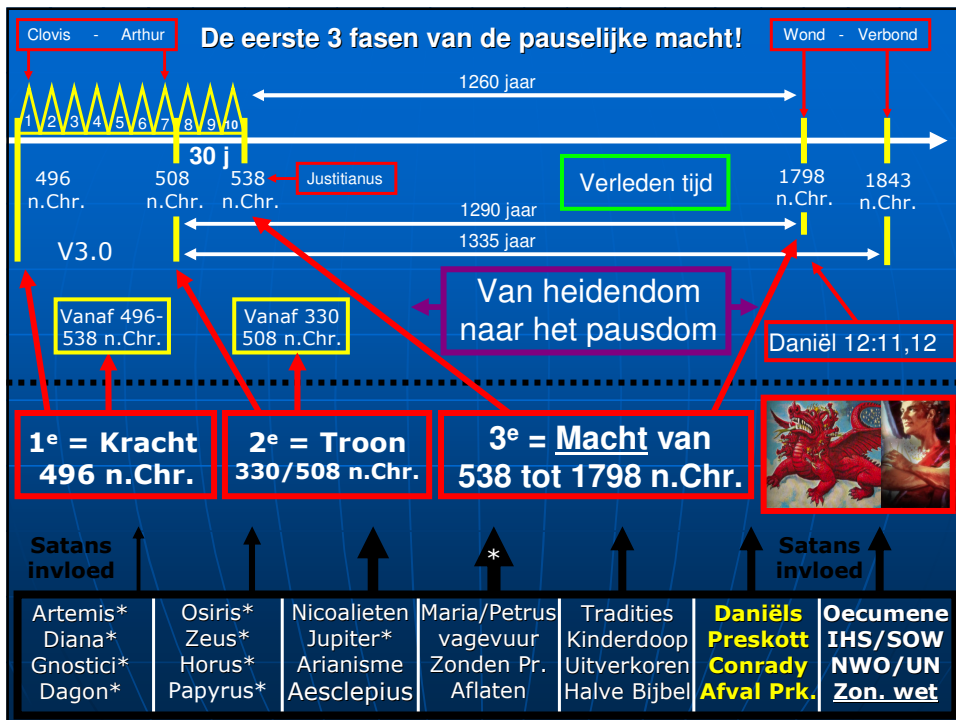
Clovis - Arthur

De eerste 3 fasen van de pauselijke macht!

Wond - Verbond

1260 jaar

1 2 3 4 5 6 7 8 9 10

30 j

496 n.Chr.

508 n.Chr.

538 n.Chr.

Justitianus

Verleden tijd

1798 n.Chr.

1843 n.Chr.

1290 jaar

1335 jaar

V3.0

Vanaf 496-538 n.Chr.

Vanaf 330 508 n.Chr.

Van heidendom naar het pausdom

Daniël 12:11,12

1e = Kracht 496 n.Chr.

2e = Troon 330/508 n.Chr.

3e = Macht van 538 tot 1798 n.Chr.

Satans invloed

*

Satans invloed

| Artemis* Diana* Gnostici* Dagon* | Osiris* Zeus* Horus* Papyrus* | Nicoalieten Jupiter* Arianisme Aesclepius | Maria/Petrus vagevuur Zonden Pr. Aflaten | Tradities Kinderdoop Uitverkoren Halve Bijbel | Daniëls Preskott Conrady Afval Prk. | Oecumene IHS/SOW NWO/UN Zon. wet |
|---|---|---|---|---|---|---|